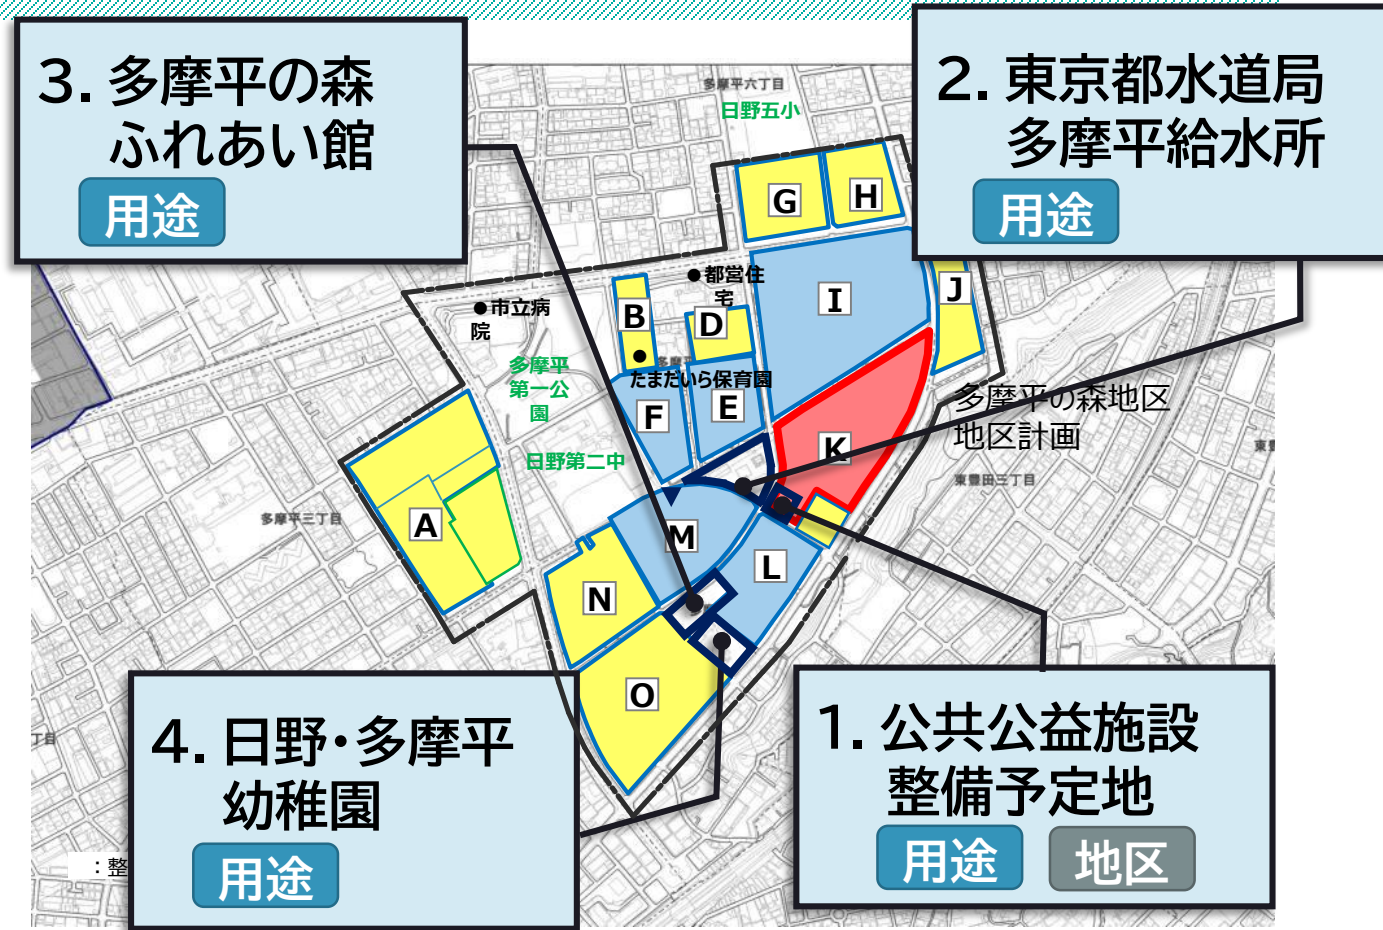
3. 多摩平の森
ふれあい館
用途

2. 東京都水道局
多摩平給水所
用途

多摩平六丁目
日野五小

G
H
I
J
●都営住宅
●市立病院
B
D
多摩平第一公園
●たまだいら保育園
F
E
K
多摩平の森地区
地区計画
日野第二中
東豊田三丁目
多摩平三丁目
A
M
L
N
O

4. 日野・多摩平
幼稚園
用途

1. 公共公益施設
整備予定地
用途
地区

：整
丁目